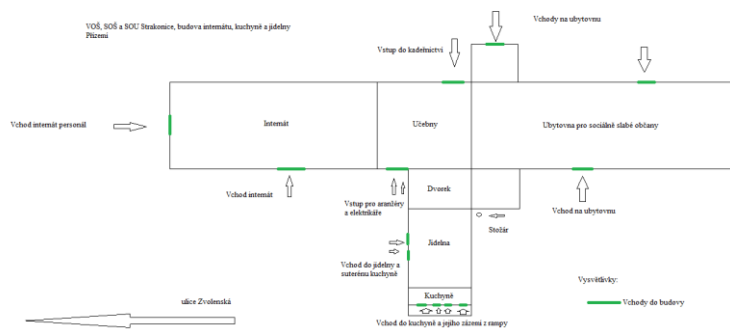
VOŠ, SOŠ a SOU Strakonice, budova internátu, kuchyně a jídelny
Přízemí

Vchody na ubytovnu

Vstup do kadeřnictví

Vchod internát personál

Internát

Učebny

Ubytovna pro sociálně slabé občany

Vchod internát

Vstup pro aranžéry a elektrikáře

Dvorek

Stožár

Vchod na ubytovnu

Jídelna

Vchod do jídelny a suterénu kuchyně

Vysvětlivky:

Vchody do budovy

ulice Zvolenská

Kuchyně

Vchod do kuchyně a jejího zázemí z rampy